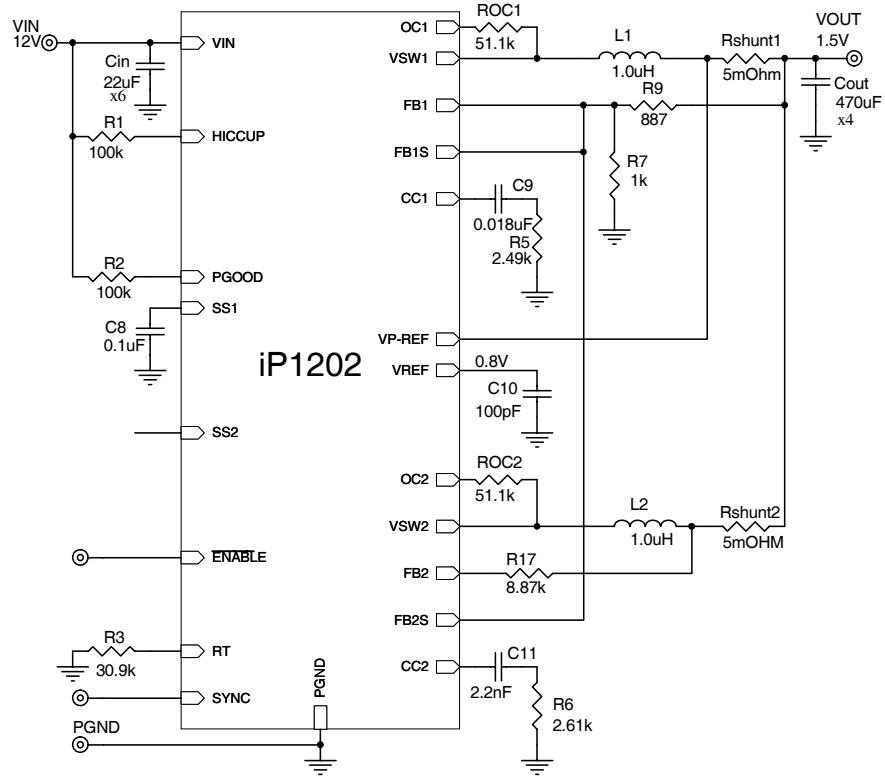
VIN
12V
Cin
22uF
x6
VIN
R1
100k
HICCUP
R2
100k
PGOOD
SS1
C8
0.1uF
iP1202
SS2
$\overline{\text{ENABLE}}$
R3
30.9k
RT
SYNC
PGND
PGND
OC1
ROC1
51.1k
VSW1
L1
1.0uH
Rshunt1
5mOhm
VOUT
1.5V
Cout
470uF
x4
FB1
R9
887
FB1S
R7
1k
CC1
C9
0.018uF
R5
2.49k
VP-REF
VREF
0.8V
C10
100pF
OC2
ROC2
51.1k
VSW2
L2
1.0uH
Rshunt2
5mOHM
FB2
R17
8.87k
FB2S
CC2
C11
2.2nF
R6
2.61k